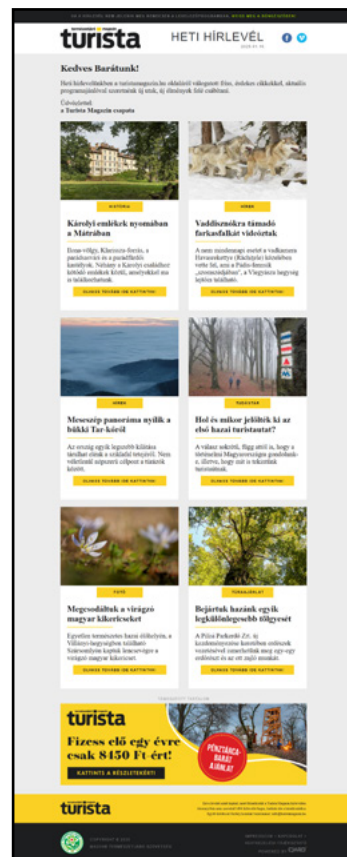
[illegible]

turista

HETI HÍRLEVÉL

Kedves Barátunk!

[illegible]

Üdvözlettel:
a Turista Magazin csapata

HISTÓRIA

Károlyi-emlékek nyomában a Mátrában

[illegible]

OLVASS TOVÁBB IDE KATTINTVA!

VIRÁG

Vaddisznókra támadó farkasfalkát videóztak

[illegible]

OLVASS TOVÁBB IDE KATTINTVA!

VIRÁG

Meseszép panoráma nyílik a bükki Tar-kőről

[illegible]

OLVASS TOVÁBB IDE KATTINTVA!

TUDÁSTÁR

Hol és mikor jelölték ki az első hazai turistautat?

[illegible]

OLVASS TOVÁBB IDE KATTINTVA!

FOTÓ

Megcsodáltuk a virágzó magyar kikericseket

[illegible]

OLVASS TOVÁBB IDE KATTINTVA!

TERMÉSZET

Bejártuk hazánk egyik legkülönlegesebb tölgyesét

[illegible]

OLVASS TOVÁBB IDE KATTINTVA!

turista

Fizess elő egy évre csak 8450 Ft-ért!

PÉNZTÁRCA-BARÁT AJÁNLAT

KATTINTS A RÉSZLETEKÉRT!

turista

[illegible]